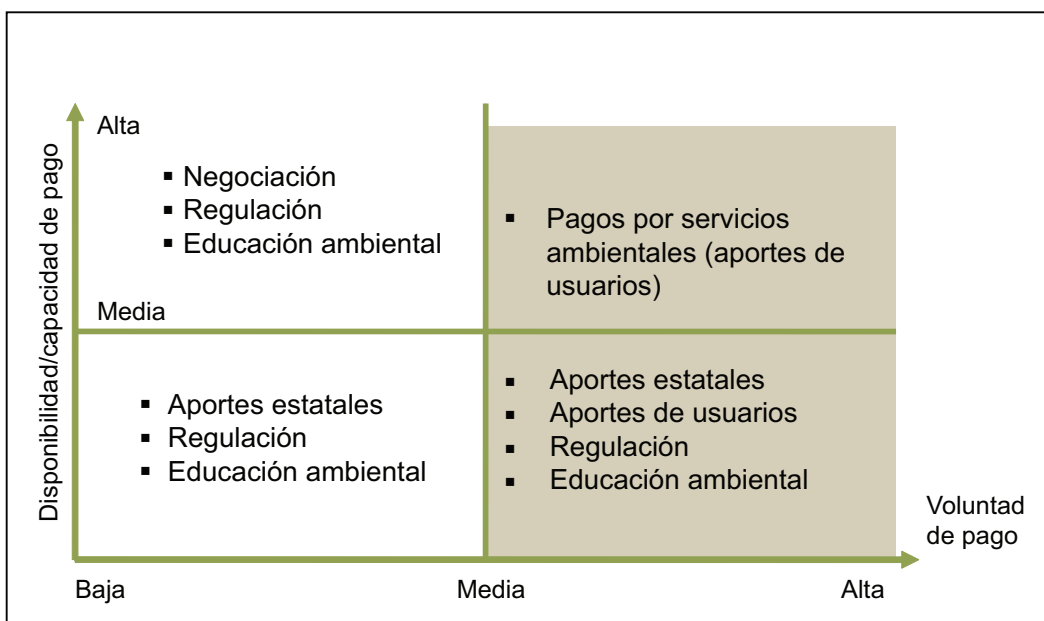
Disponibilidad/capacidad de pago

Alta

- Negociación
- Regulación
- Educación ambiental

- Pagos por servicios ambientales (aportes de usuarios)

Media

- Aportes estatales
- Regulación
- Educación ambiental

- Aportes estatales
- Aportes de usuarios
- Regulación
- Educación ambiental

Voluntad de pago

Baja

Media

Alta